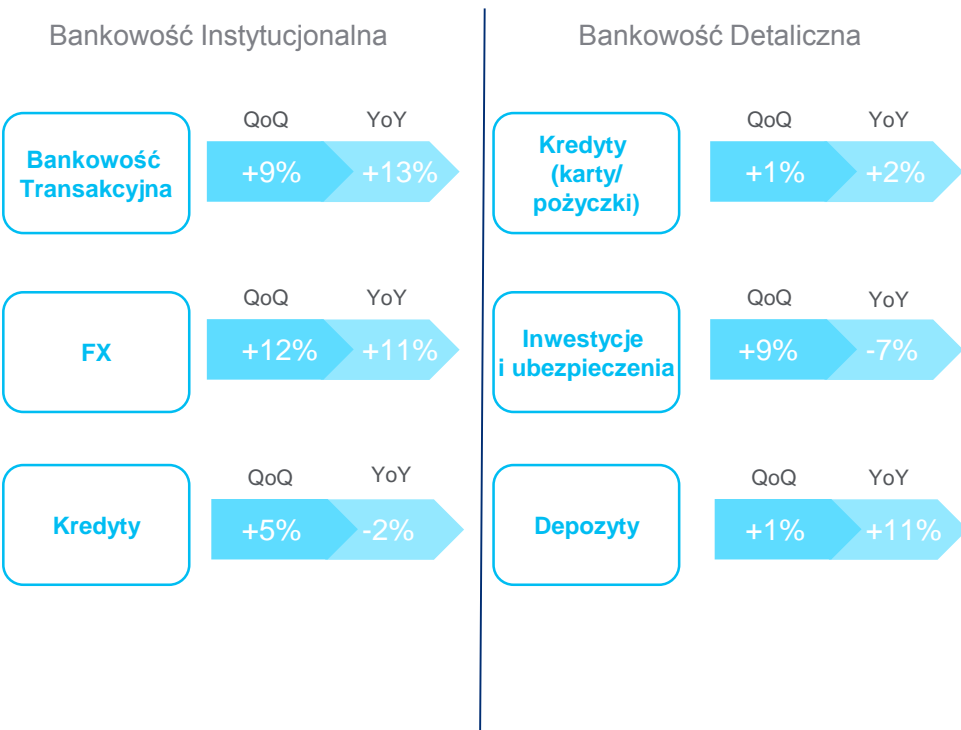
Bankowość Instytucjonalna

Bankowość Transakcyjna

| QoQ | YoY |
|---|---|
| +9% | +13% |

FX

| QoQ | YoY |
|---|---|
| +12% | +11% |

Kredyty

| QoQ | YoY |
|---|---|
| +5% | -2% |

Bankowość Detaliczna

Kredyty (karty/ pożyczki)

| QoQ | YoY |
|---|---|
| +1% | +2% |

Inwestycje i ubezpieczenia

| QoQ | YoY |
|---|---|
| +9% | -7% |

Depozyty

| QoQ | YoY |
|---|---|
| +1% | +11% |